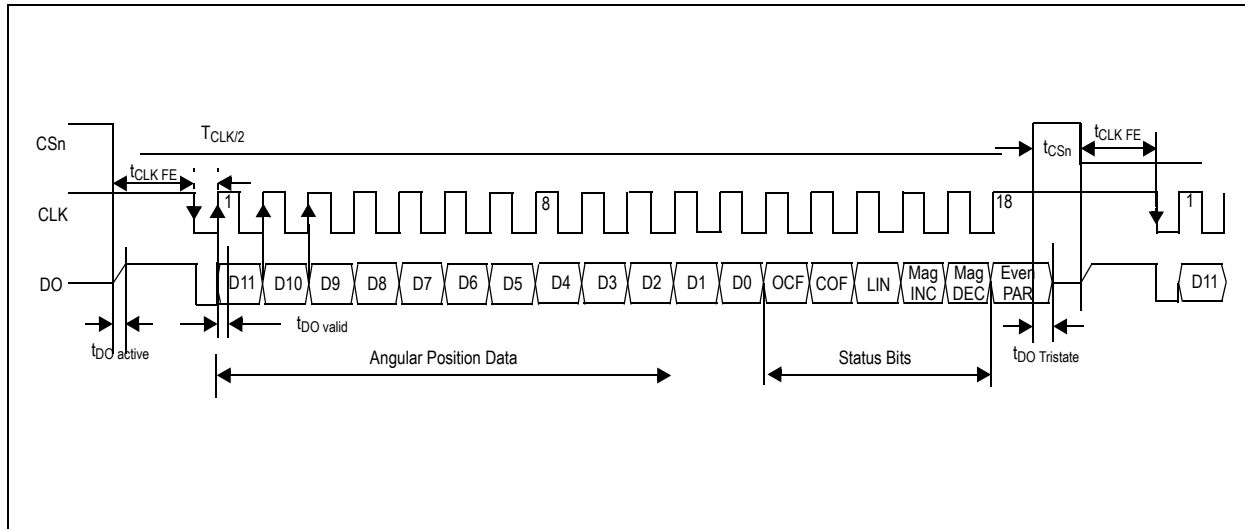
CSn

$T_{CLK/2}$

$t_{CSn}$

$t_{CLK\ FE}$

$t_{CLK\ FE}$

CLK

1

8

18

1

DO

D11 D10 D9 D8 D7 D6 D5 D4 D3 D2 D1 D0 OCF COF LIN Mag INC Mag DEC Even PAR

D11

$t_{DO\ active}$

$t_{DO\ valid}$

$t_{DO\ Tristate}$

Angular Position Data

Status Bits